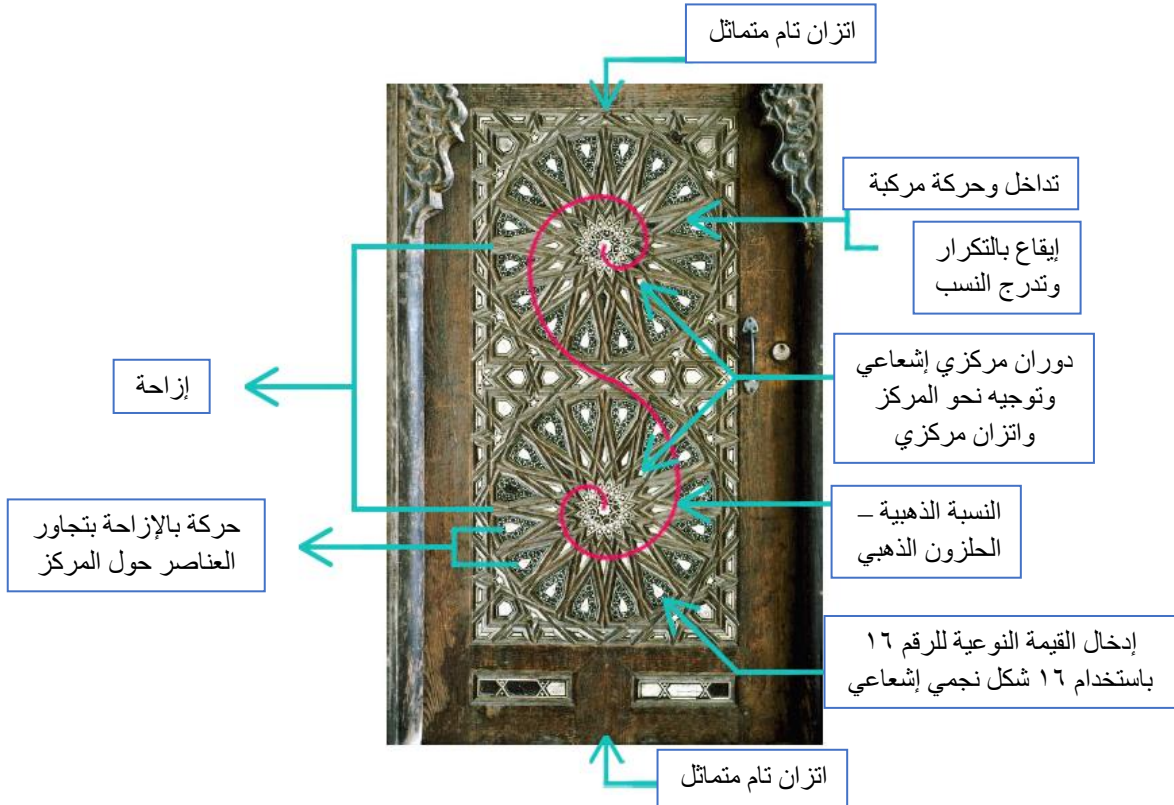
اتزان تام متماثل

تداخل وحركة مركبة

إيقاع بالتكرار وتدرج النسب

إزاحة

دوران مركزي إشعاعي وتوجيه نحو المركز واتزان مركزي

حركة بالإزاحة بتجاور العناصر حول المركز

النسبة الذهبية – الحلزون الذهبي

إدخال القيمة النوعية للرقم ١٦ باستخدام ١٦ شكل نجمي إشعاعي

اتزان تام متماثل